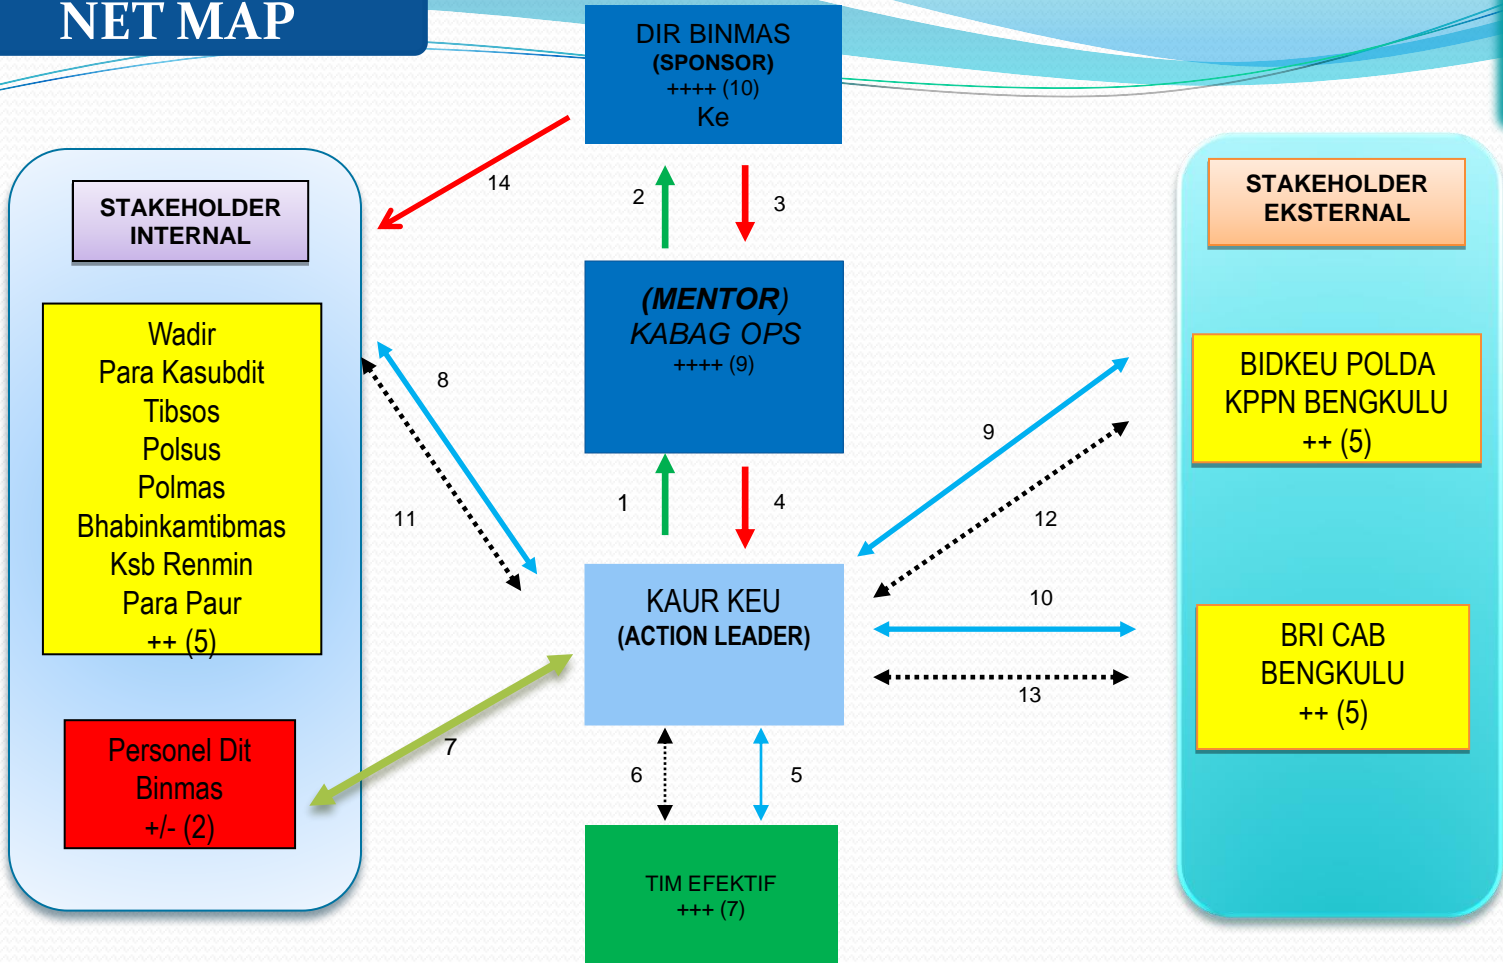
NET MAP

DIR BINMAS
(SPONSOR)
++++ (10)
Ke

STAKEHOLDER INTERNAL

Wadir
Para Kasubdit
Tibsos
Polsus
Polmas
Bhabinkamtibmas
Ksb Renmin
Para Paur
++ (5)

Personel Dit Binmas
+/- (2)

14

2

3

(MENTOR)
KABAG OPS
++++ (9)

8

11

1

4

KAUR KEU
(ACTION LEADER)

7

6

5

TIM EFEKTIF
+++ (7)

9

12

10

13

STAKEHOLDER EKSTERNAL

BIDKEU POLDA
KPPN BENGKULU
++ (5)

BRI CAB
BENGKULU
++ (5)